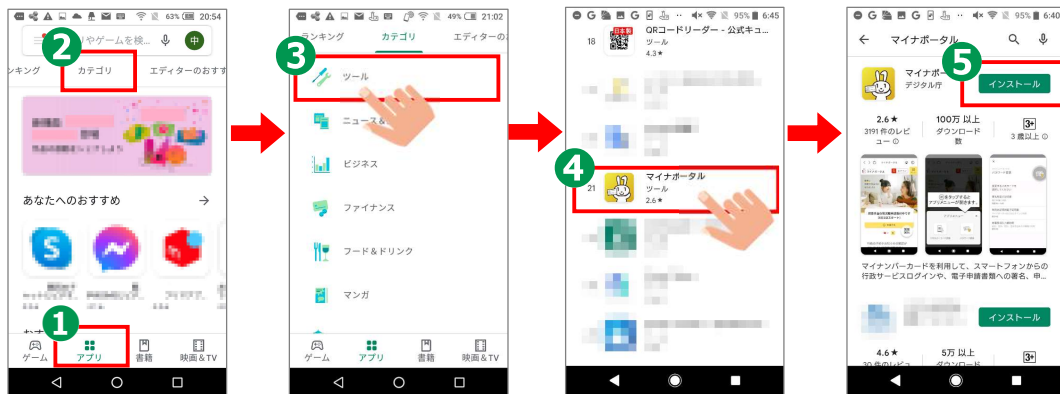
63% 20:54

2

アプリやゲームを検...

中

ンキング

カテゴリ

エディターのおすす

あなたへのおすすめ

→

1

ゲーム

アプリ

書籍

映画＆TV

49% 21:02

ランキング

カテゴリ

エディターのお

3

ツール

ニュース＆

ビジネス

ファイナンス

フード＆ドリンク

マンガ

ゲーム

アプリ

書籍

映画＆TV

95% 6:45

18

QRコードリーダー - 公式キュ...

ツール

4.3★

4

21

マイナポータル

ツール

2.6★

95% 6:40

←

マイナポータル

マイナポータル

デジタル庁

5

インストール

2.6★

3191 件のレビュー

100万 以上

ダウンロード数

3+

3 歳以上

マイナンバーカードを利用して、スマートフォンからの行政サービスログインや、電子申請書類への署名、申...

インストール

4.6★

5万 以上

3+